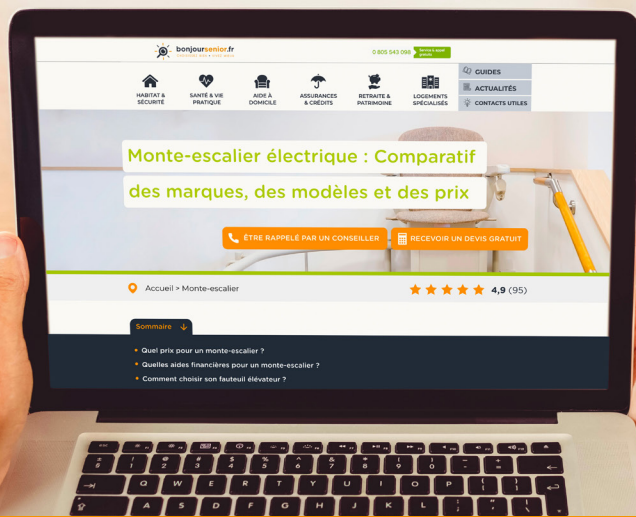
bonjoursenior.fr

0 805 542 068 Service & appel gratuits

HABITAT & SÉCURITÉ

SANTÉ & VIE PRATIQUE

AIDE À DOMICILE

ASSURANCES & CRÉDITS

RETRAITE & PATRIMOINE

LOGEMENTS SPÉCIALISÉS

GUIDES

ACTUALITÉS

CONTACTS UTILES

Monte-escalier électrique : Comparatif des marques, des modèles et des prix

ÊTRE RAPPELÉ PAR UN CONSEILLER

RECEVOIR UN DEVIS GRATUIT

Accueil > Monte-escalier

4,9 (95)

Sommaire

• Quel prix pour un monte-escalier ?

• Quelles aides financières pour un monte-escalier ?

• Comment choisir son fauteuil élévateur ?